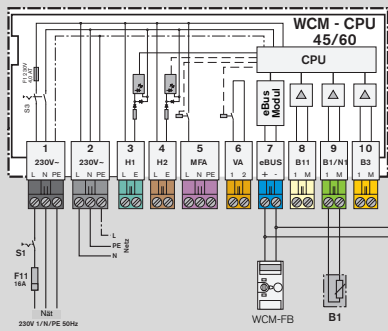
WCM - CPU
45/60

CPU

F1 2,5A
S3

eBus Modul

1
230V~
L N PE

2
230V~
L N PE

3
H1
L E

4
H2
L E

5
MFA

6
VA
1 2

7
eBus
+ -

8
B11
1 M

9
B1/N1
1 M

10
B3
1 M

L
PE
N
Netz

S1
F11
16A
Nät
230V 1/N/PE 50Hz

WCM-FB

B1